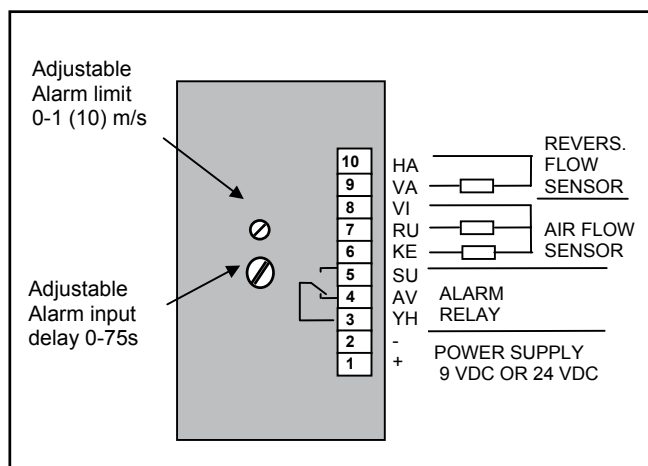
Adjustable Alarm limit 0-1 (10) m/s

Adjustable Alarm input delay 0-75s

10 HA
9 VA
8 VI
7 RU
6 KE
5 SU
4 AV
3 YH
2 -
1 +

REVERS. FLOW SENSOR

AIR FLOW SENSOR

ALARM RELAY

POWER SUPPLY 9 VDC OR 24 VDC